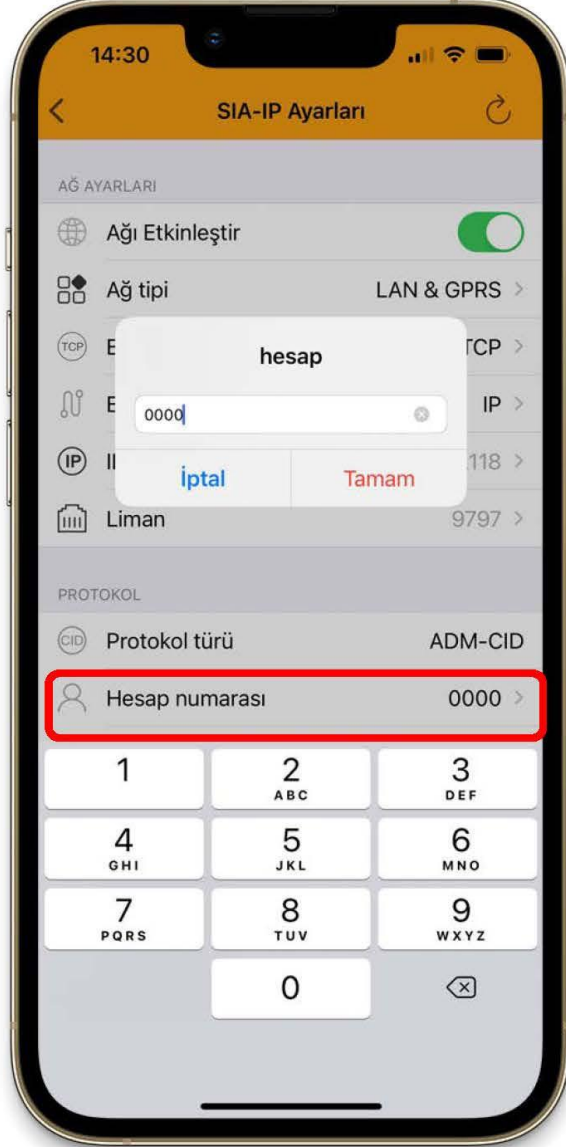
14:30

SIA-IP Ayarları

AĞ AYARLARI

Ağı Etkinleştir

Ağ tipi LAN & GPRS

TCP E TCP

E IP

IP I 118

Liman 9797

hesap

0000

İptal Tamam

PROTOKOL

CID Protokol türü ADM-CID

Hesap numarası 0000

1
2 ABC
3 DEF
4 GHI
5 JKL
6 MNO
7 PQRS
8 TUV
9 WXYZ
0